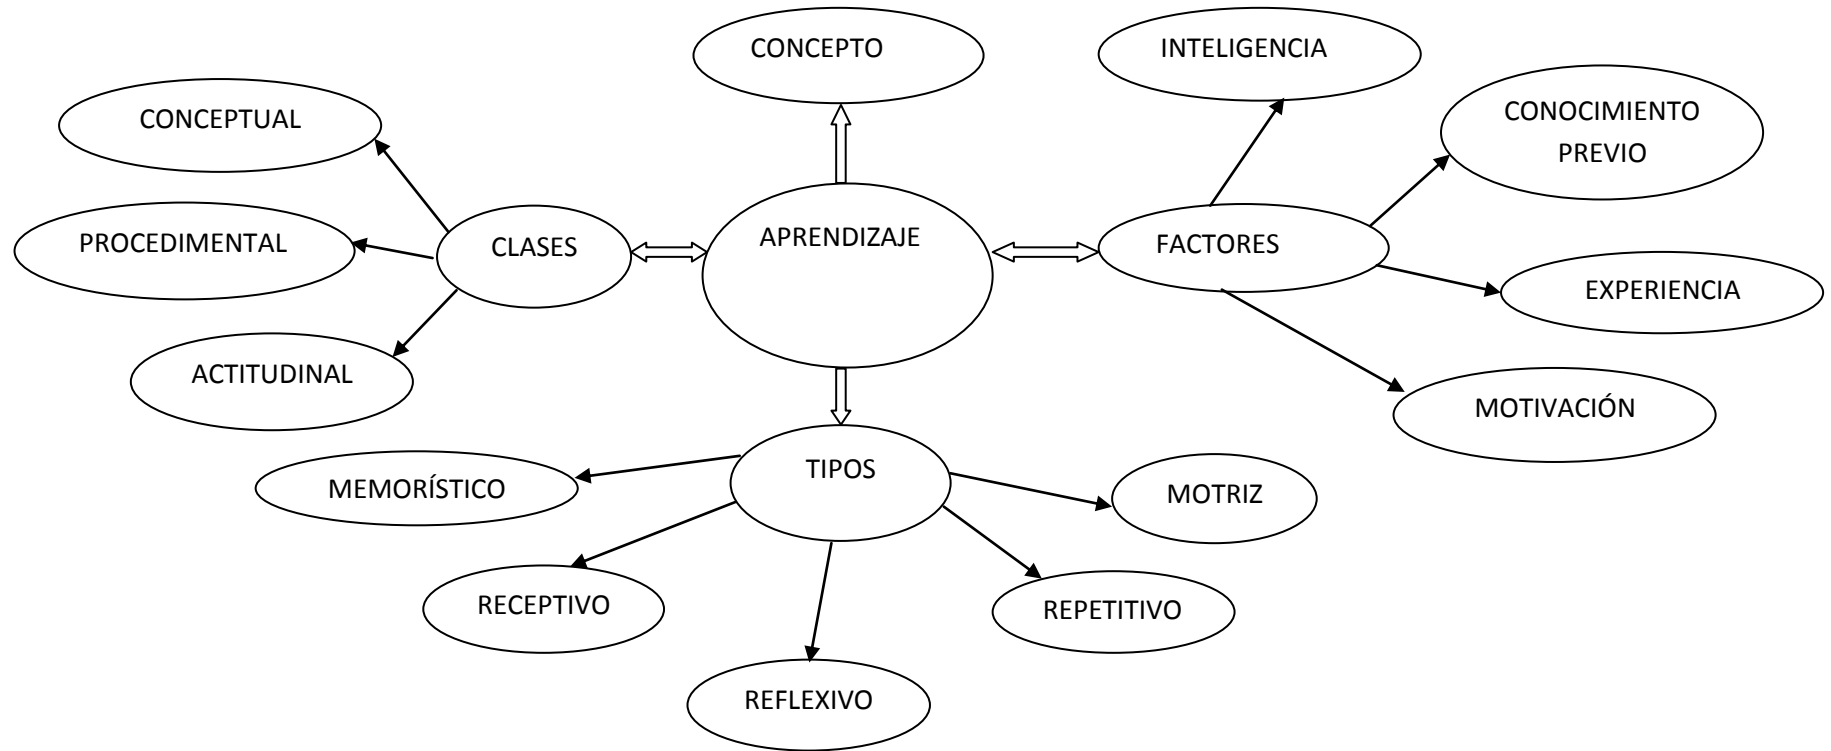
CONCEPTO

INTELIGENCIA

CONCEPTUAL

CONOCIMIENTO PREVIO

PROCEDIMENTAL

CLASES

APRENDIZAJE

FACTORES

EXPERIENCIA

ACTITUDINAL

MOTIVACIÓN

MEMORÍSTICO

TIPOS

MOTRIZ

RECEPTIVO

REPETITIVO

REFLEXIVO